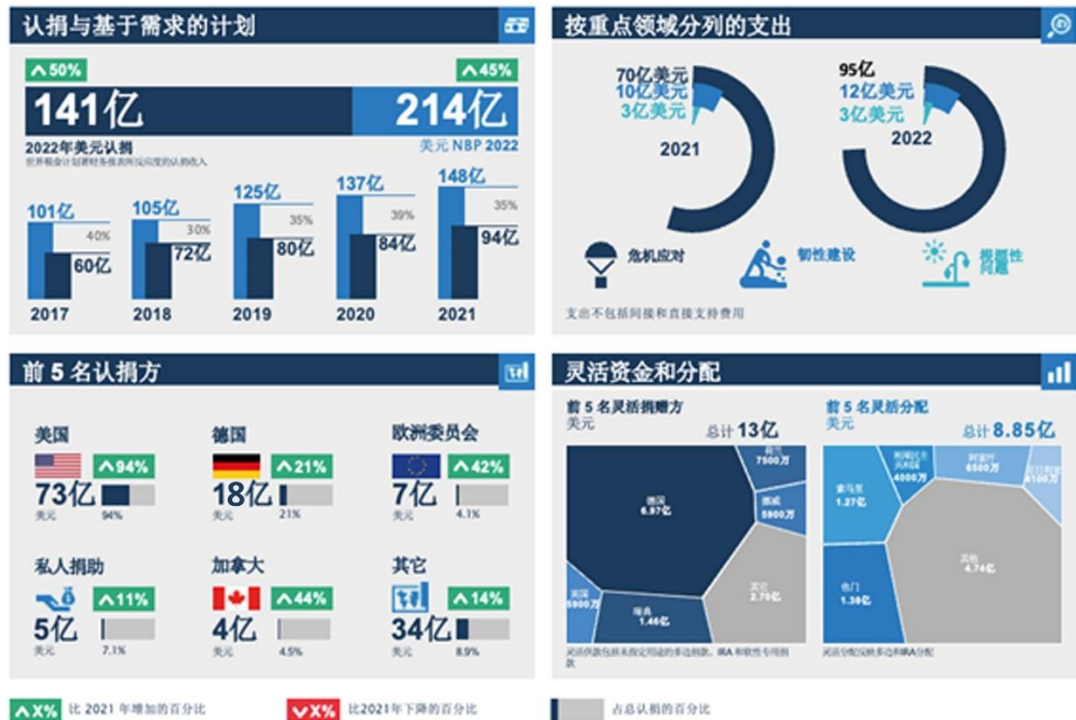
认捐与基于需求的计划

50%
45%
141亿
214亿
2022年美元认捐
世界粮食计划署财务报表所反映的认捐收入
美元 NBP 2022

101亿
40%
60亿
2017
105亿
30%
72亿
2018
125亿
35%
80亿
2019
137亿
39%
84亿
2020
148亿
35%
94亿
2021

按重点领域分列的支出

70亿美元
10亿美元
3亿美元
2021
95亿
12亿美元
3亿美元
2022

危机应对
韧性建设
根源性问题

支出不包括间接和直接支持费用

前 5 名认捐方

美国
94%
73亿
美元
94%

德国
21%
18亿
美元
21%

欧洲委员会
42%
7亿
美元
4.1%

私人捐助
11%
5亿
美元
7.1%

加拿大
44%
4亿
美元
4.5%

其它
14%
34亿
美元
8.9%

灵活资金和分配

前 5 名灵活捐赠方
美元
总计 13亿

德国
6.97亿
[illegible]
7500万
挪威
5900万
英国
5900万
瑞典
1.46亿
其它
2.70亿

灵活供款包括未指定用途的多边捐款、IRA 和软性专用捐款

前 5 名灵活分配
美元
总计 8.85亿

索马里
1.27亿
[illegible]
4000万
阿富汗
6500万
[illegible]
4100万
也门
1.38亿
其他
4.74亿

灵活分配反映多边和IRA分配

X% 比 2021 年增加的百分比
X% 比2021年下降的百分比
占总认捐的百分比